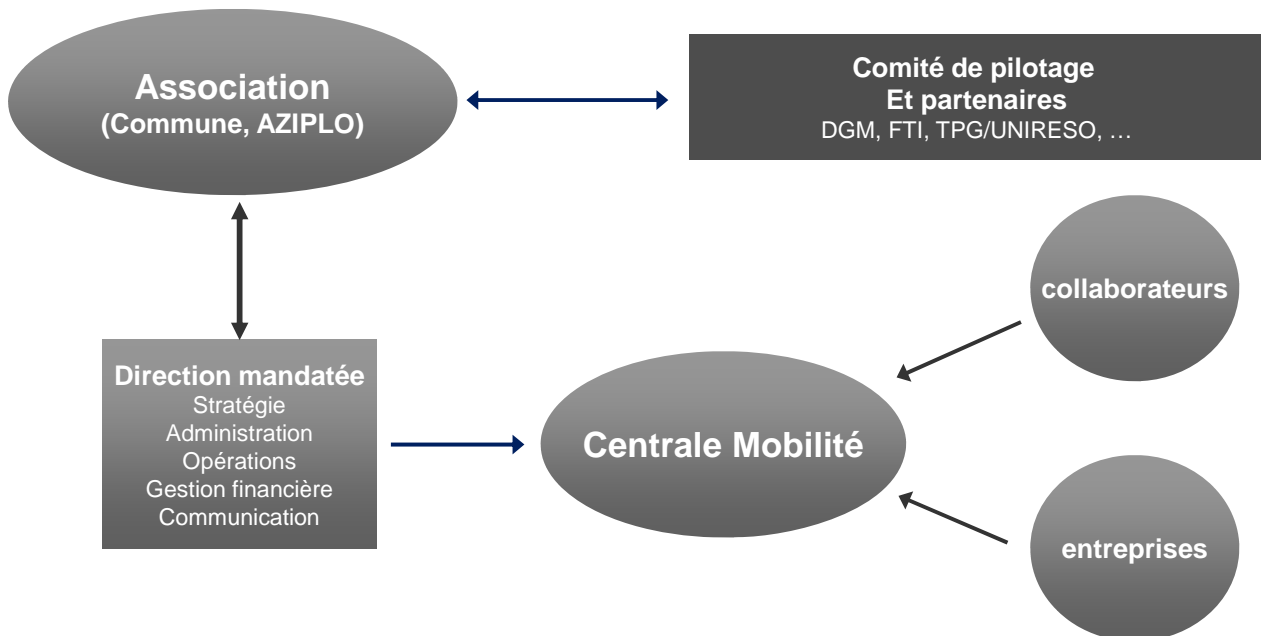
Association
(Commune, AZIPLO)

Comité de pilotage
Et partenaires
DGM, FTI, TPG/UNIRESO, …

collaborateurs

Direction mandatée
Stratégie
Administration
Opérations
Gestion financière
Communication

Centrale Mobilité

entreprises